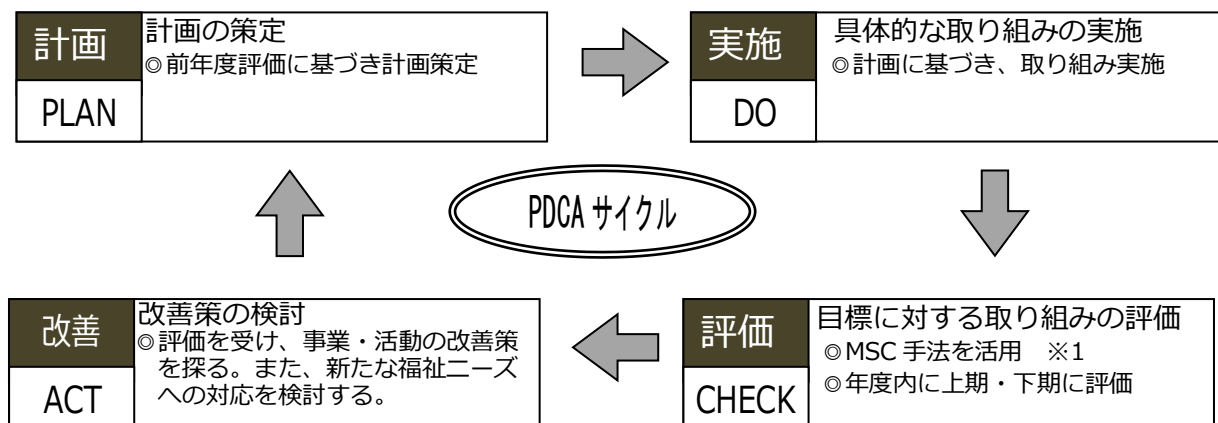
計画

PLAN

計画の策定
◎前年度評価に基づき計画策定

実施

DO

具体的な取り組みの実施
◎計画に基づき、取り組み実施

PDCA サイクル

改善

ACT

改善策の検討
◎評価を受け、事業・活動の改善策を探る。また、新たな福祉ニーズへの対応を検討する。

評価

CHECK

目標に対する取り組みの評価
◎MSC 手法を活用 ※1
◎年度内に上期・下期に評価